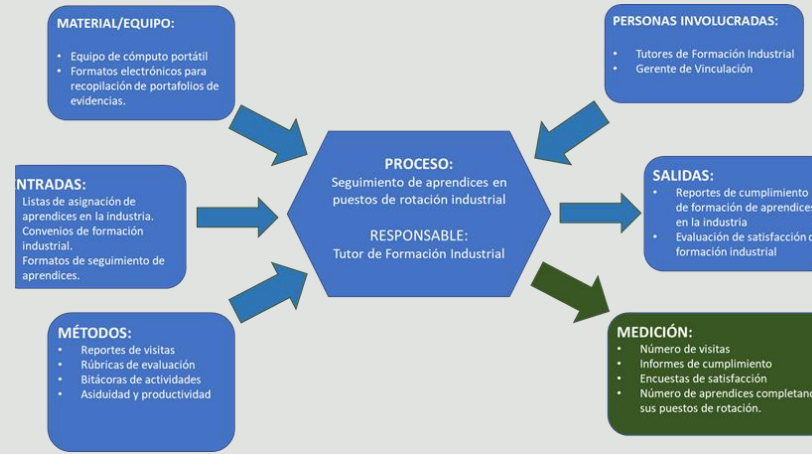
MATERIAL/EQUIPO:

- Equipo de cómputo portátil
- Formatos electrónicos para recopilación de portafolios de evidencias.

PERSONAS INVOLUCRADAS:

- Tutores de Formación Industrial
- Gerente de Vinculación

NTRADAS:

- Listas de asignación de aprendices en la industria.
- Convenios de formación industrial.
- Formatos de seguimiento de aprendices.

PROCESO:
Seguimiento de aprendices en puestos de rotación industrial

RESPONSABLE:
Tutor de Formación Industrial

SALIDAS:

- Reportes de cumplimiento de formación de aprendices en la industria
- Evaluación de satisfacción de formación industrial

MÉTODOS:

- Reportes de visitas
- Rúbricas de evaluación
- Bitácoras de actividades
- Asiduidad y productividad

MEDICIÓN:

- Número de visitas
- Informes de cumplimiento
- Encuestas de satisfacción
- Número de aprendices completand sus puestos de rotación.